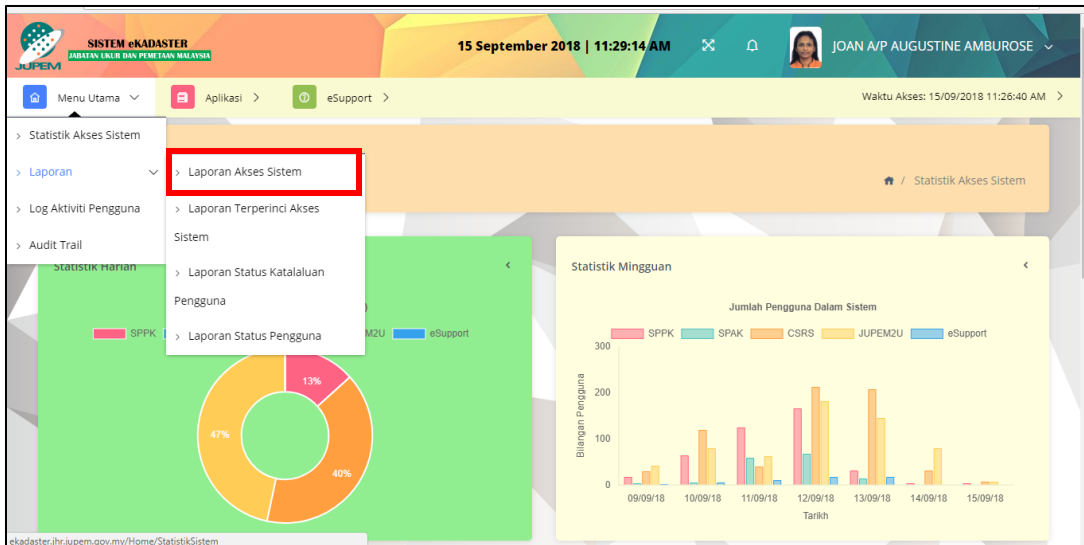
JUPEM SISTEM eKADASTER JABATAN UKUR DAN PEMETAAN MALAYSIA

15 September 2018 | 11:29:14 AM

JOAN A/P AUGUSTINE AMBUROSE

Menu Utama

Aplikasi

eSupport

Waktu Akses: 15/09/2018 11:26:40 AM

Statistik Akses Sistem

Laporan

Log Aktiviti Pengguna

Audit Trail

Laporan Akses Sistem

Laporan Terperinci Akses Sistem

Laporan Status Katalaluan Pengguna

Laporan Status Pengguna

Statistik Akses Sistem

Statistik Harian

SPPK

M2U

eSupport

13%

47%

40%

Statistik Mingguan

Jumlah Pengguna Dalam Sistem

SPPK SPAK CSRS JUPEM2U eSupport

300

200

100

0

Bilangan Pengguna

09/09/18 10/09/18 11/09/18 12/09/18 13/09/18 14/09/18 15/09/18

Tarikh

ekadaster.jhr.jupem.gov.my/Home/StatistikSistem